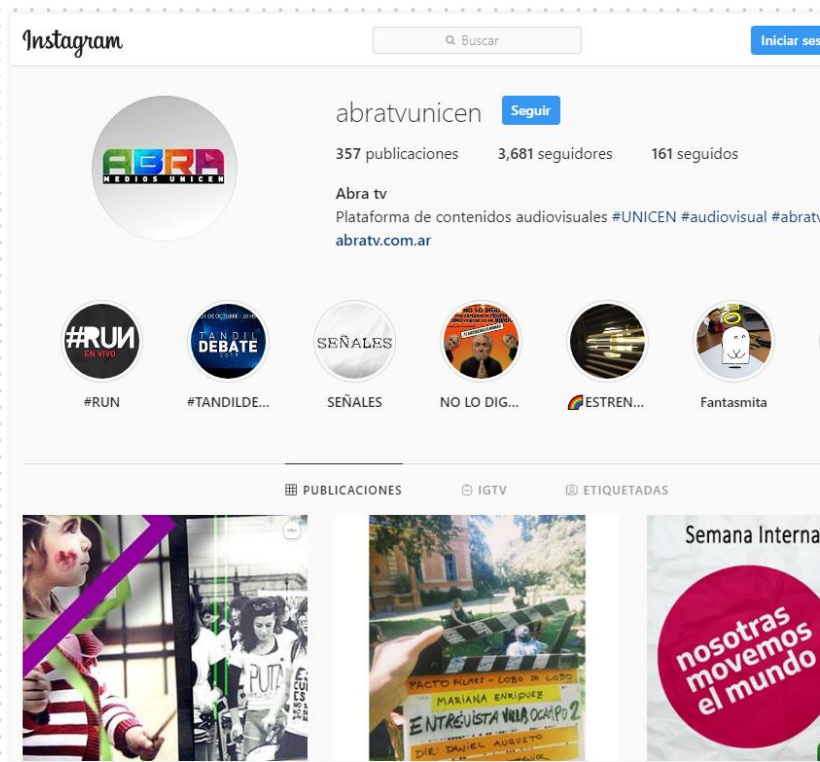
Instagram

Buscar

Iniciar ses

abratvunicen

Seguir

357 publicaciones 3,681 seguidores 161 seguidos

Abra tv

Plataforma de contenidos audiovisuales #UNICEN #audiovisual #abratv

abratv.com.ar

ABRA MEDIOS UNICEN

#RUN EN VIVO

TANDIL DEBATE

SEÑALES

NO LO DIGO

#RUN

#TANDILDE...

SEÑALES

NO LO DIG...

🌈ESTREN...

Fantasmita

PUBLICACIONES

IGTV

ETIQUETADAS

PACTO FILMES - LOBO X LOBO
MARIANA ENRIQUEZ
ENTREVISTA VILLA OCAMPO 2
DIR: DANIEL AUGUSTO

Semana Interna

nosotras movemos el mundo